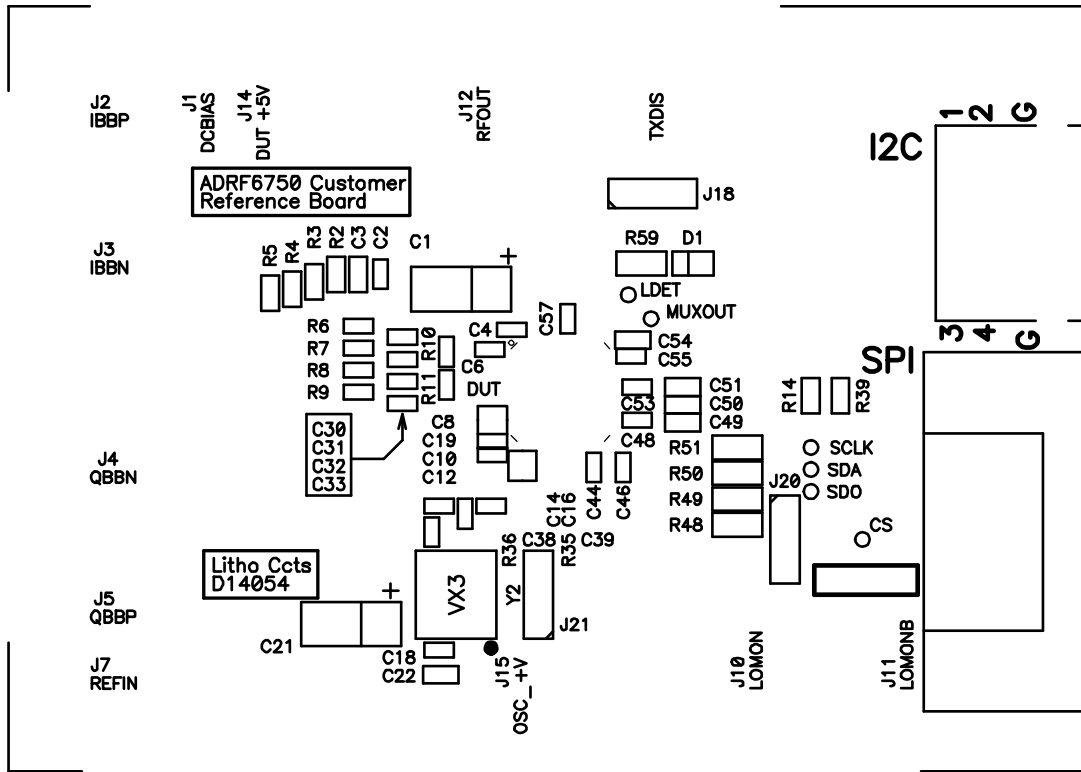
J2
IBBP

J1
DCBIAS

J14
DUT +5V

J12
RFOUT

TXDIS

1 2 G

I2C

ADRF6750 Customer
Reference Board

J18

J3
IBBN

R5 R4 R3 R2 C3 C2

C1

+

R59 D1

LDET

MUXOUT

C57

R6
R7
R8
R9

R10
R11

C4
C6

C54
C55

3 4 G

SPI

DUT

C51
C50
C49

R14 R39

C53

C30
C31
C32
C33

C8
C19
C10
C12

C48

J4
QBBN

R51
R50
R49
R48

SCLK
SDA
SDO

J20

C44 C46

C14 C16

R36 C38 R35 C39

CS

Litho Ccts
D14054

+

VX3

Y2

J5
QBBP

C21

J21

C18
C22

J15
OSC_ +V

J10
LOMON

J11
LOMONB

J7
REFIN